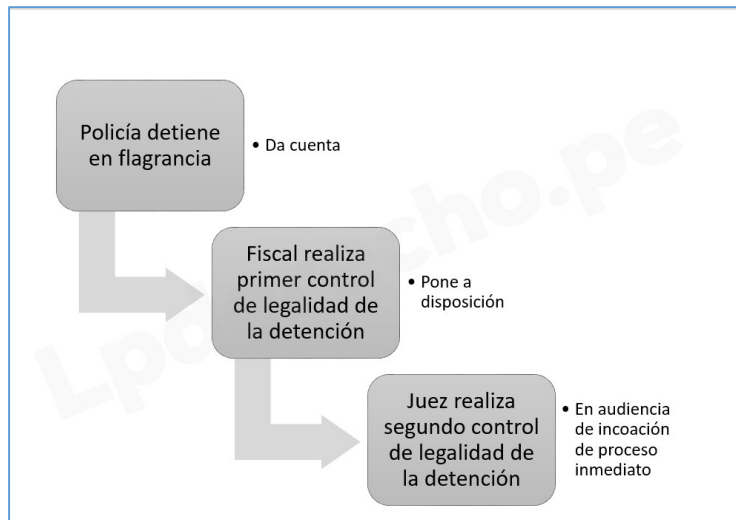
Policía detiene en flagrancia

• Da cuenta

Fiscal realiza primer control de legalidad de la detención

• Pone a disposición

Juez realiza segundo control de legalidad de la detención

• En audiencia de incoación de proceso inmediato

Lpderecho.pe